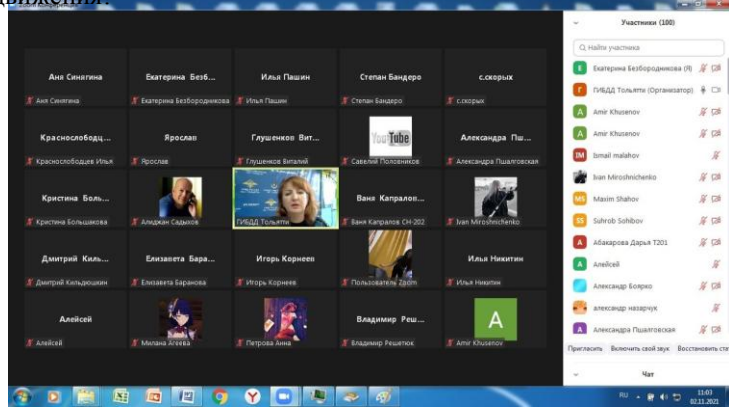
движения.

| | | | | |
|---|---|---|---|---|
| Аня Синягина | Екатерина Безб... | Илья Пашин | Степан Бандеро | с.скорых |
| Аня Синягина | Екатерина Безбородникова | Илья Пашин | Степан Бандеро | с.скорых |
| Краснослободц... | Ярослав | Глушенков Вит... | YouTube | Александра Пш... |
| Краснослободцев Илья | Ярослав | Глушенков Виталий | Савелий Половников | Александра Пшалговская |
| Кристина Боль... | | | Ваня Капралов... | |
| Кристина Большакова | Алиджан Садыков | ГИБДД Тольятти | Ваня Капралов СН-202 | Ivan Miroshnichenko |
| Дмитрий Киль... | Елизавета Бара... | Игорь Корнеев | | Илья Никитин |
| Дмитрий Кильдюшкин | Елизавета Баранова | Игорь Корнеев | Пользователь Zoom | Илья Никитин |
| Алейсей | | | Владимир Реш... | A |
| Алейсей | Милана Агеева | Петрова Анна | Владимир Решетюк | Amir Khusenov |

Участники (100)

Найти участника

Е Екатерина Безбородникова (Я)
Г ГИБДД Тольятти (Организатор)
A Amir Khusenov
A Amir Khusenov
IM Ismail malahov
Ivan Miroshnichenko
MS Maxim Shahov
SS Sohrob Sohibov
A Абакарова Дарья Т201
A Алейсей
Александр Бояркo
A александр назарчук
A Александра Пшалговская

Пригласить | Включить свой звук | Восстановить ста

Чат

RU 11:03 02.11.2021